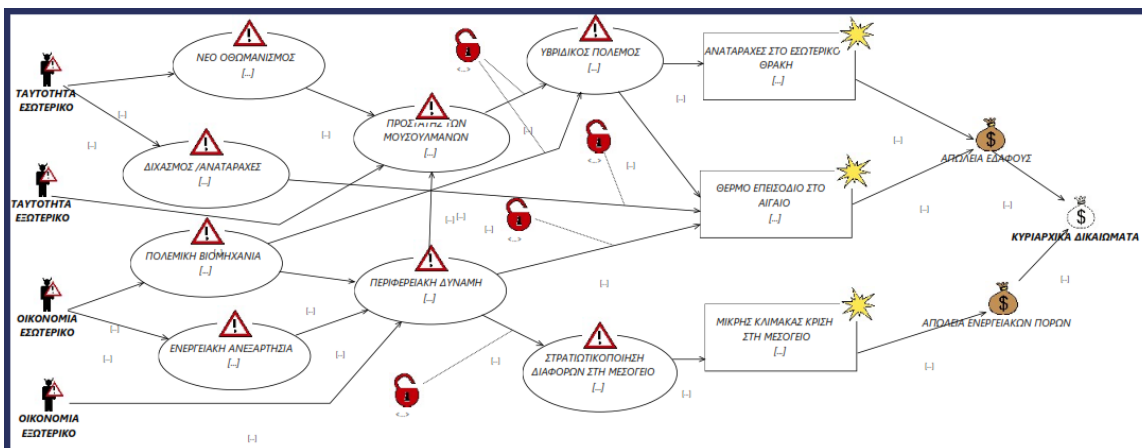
ΤΑΥΤΟΤΗΤΑ ΕΣΩΤΕΡΙΚΟ

ΤΑΥΤΟΤΗΤΑ ΕΞΩΤΕΡΙΚΟ

ΟΙΚΟΝΟΜΙΑ ΕΣΩΤΕΡΙΚΟ

ΟΙΚΟΝΟΜΙΑ ΕΞΩΤΕΡΙΚΟ

ΝΕΟ ΟΘΩΜΑΝΙΣΜΟΣ
[...]

ΔΙΧΑΣΜΟΣ /ΑΝΑΤΑΡΑΧΕΣ
[...]

ΠΟΛΕΜΙΚΗ ΒΙΟΜΗΧΑΝΙΑ
[...]

ΕΝΕΡΓΕΙΑΚΗ ΑΝΕΞΑΡΤΗΣΙΑ
[...]

ΠΡΟΣΤΑΤΗΣ ΤΩΝ ΜΟΥΣΟΥΛΜΑΝΩΝ
[...]

ΠΕΡΙΦΕΡΕΙΑΚΗ ΔΥΝΑΜΗ
[...]

ΥΒΡΙΔΙΚΟΣ ΠΟΛΕΜΟΣ
[...]

ΣΤΡΑΤΙΩΤΙΚΟΠΟΙΗΣΗ ΔΙΑΦΟΡΩΝ ΣΤΗ ΜΕΣΟΓΕΙΟ
[...]

ΑΝΑΤΑΡΑΧΕΣ ΣΤΟ ΕΣΩΤΕΡΙΚΟ ΘΡΑΚΗ
[...]

ΘΕΡΜΟ ΕΠΕΙΣΟΔΙΟ ΣΤΟ ΑΙΓΑΙΟ
[...]

ΜΙΚΡΗΣ ΚΛΙΜΑΚΑΣ ΚΡΙΣΗ ΣΤΗ ΜΕΣΟΓΕΙΟ
[...]

ΑΠΩΛΕΙΑ ΕΔΑΦΟΥΣ

ΑΠΩΛΕΙΑ ΕΝΕΡΓΕΙΑΚΩΝ ΠΟΡΩΝ

ΚΥΡΙΑΡΧΙΚΑ ΔΙΚΑΙΩΜΑΤΑ

[...] [...] [...] [...] [...] [...] [...] [...] [...] [...] [...] [...] [...] [...] [...] [...] [...] [...] [...] [...] [...] [...]